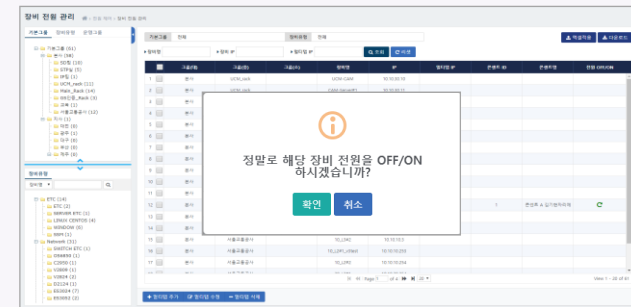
장비 전원 관리

기본그룹 장비유형 운영그룹

기본그룹 전체 장비유형 전체

엑셀작용 대문보기

장비명 장비 IP 월티망 IP 조회 초기화

그룹명 장비명 월티망 IP 관리부서 관리자명 전원 ON/OFF

본사
본사
본사
본사
본사
본사
본사
본사
본사
본사
본사
본사
본사
본사
본사
본사

서울교통공사
서울교통공사
서울교통공사

정말로 해당 장비 전원을 OFF/ON 하시겠습니까?

확인 취소

Page 1 of 4

View 1 - 20 of 61

장비명 추가 장비명 수정 장비명 삭제

장비유형

ETC (14)
Network (51)